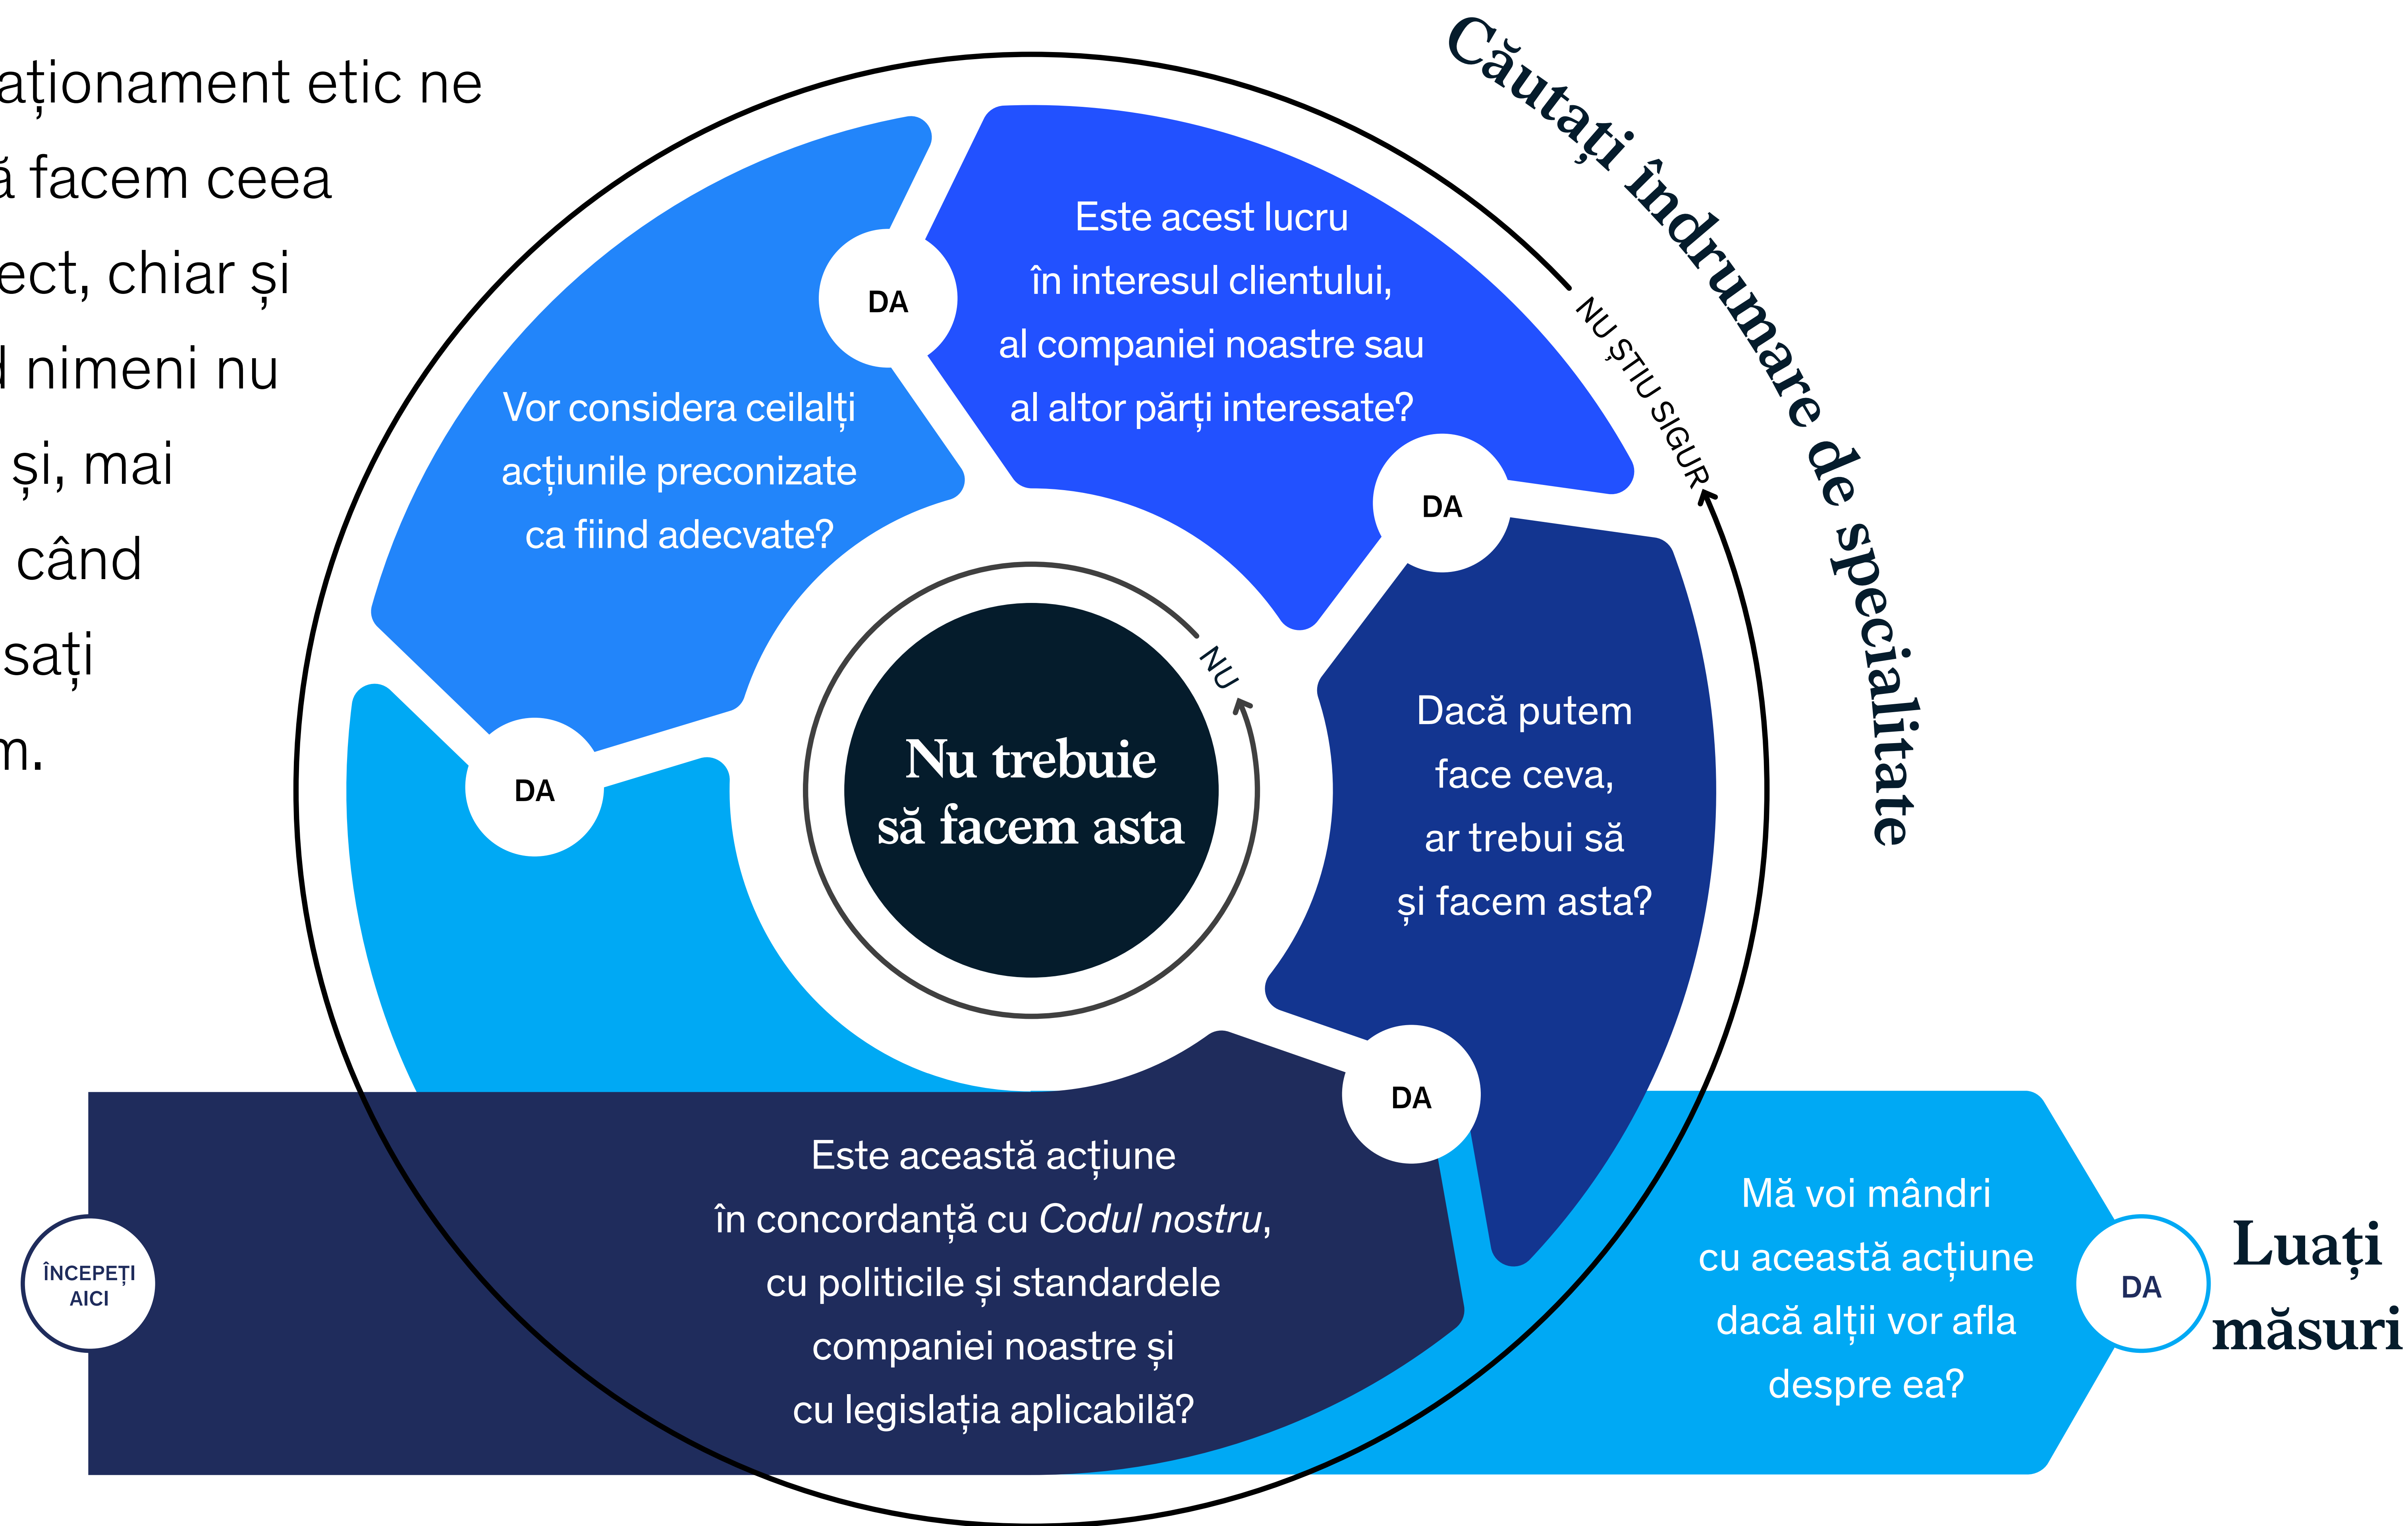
ațonament etic ne
ă facem ceea
ect, chiar și
l nimeni nu
și, mai
când
sați
m.

Căutați îndrumare de specialitate

NU ȘTIU SIGUR

Este acest lucru în interesul clientului, al companiei noastre sau al altor părți interesate?

DA

Vor considera ceilalți acțiunile preconizate ca fiind adecvate?

DA

DA

NU

Nu trebuie să facem asta

Dacă putem face ceva, ar trebui să și facem asta?

DA

Este această acțiune în concordanță cu *Codul nostru*, cu politicile și standardele companiei noastre și cu legislația aplicabilă?

ÎNCEPEȚI AICI

Mă voi mândri cu această acțiune dacă alții vor afla despre ea?

DA

Luați măsuri